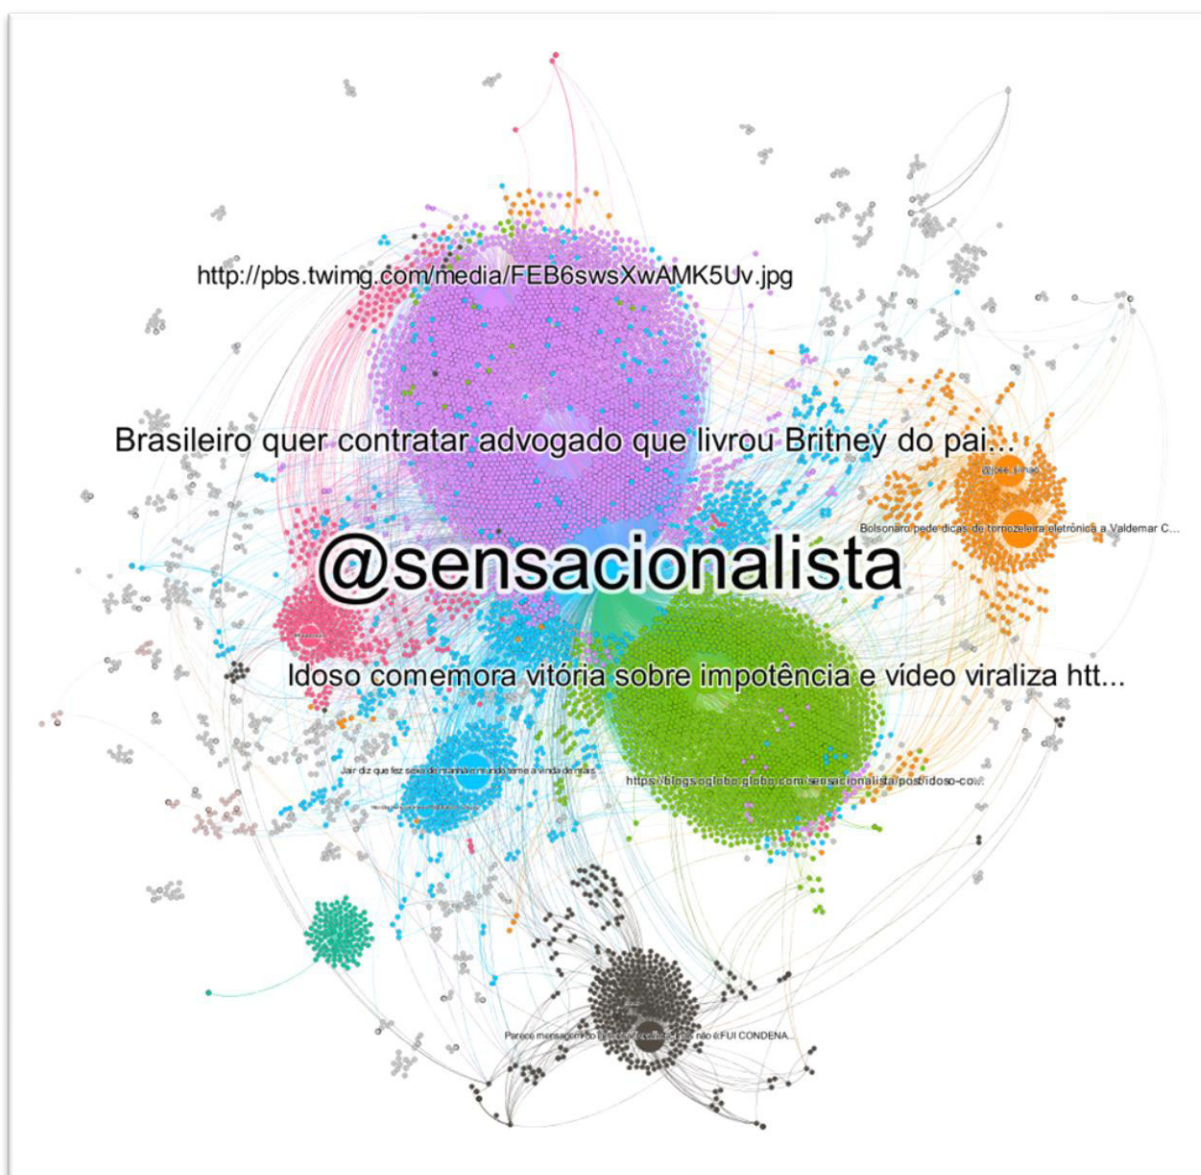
http://pbs.twimg.com/media/FEB6swsXwAMK5Uv.jpg

Brasileiro quer contratar advogado que livrou Britney do pai...

@jose_simao

Bolsonaro pede dicas de tornozeleira eletrônica a Valdemar C...

@sensacionalista

Idoso comemora vitória sobre impotência e vídeo viraliza htt...

Jair diz que fez sexo de manhã e mundo teme a vinda de mais...

https://blogs.oglobo.globo.com/sensacionalista/post/idoso-co...

Parece mensagem do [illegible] não é:FUI CONDENA...